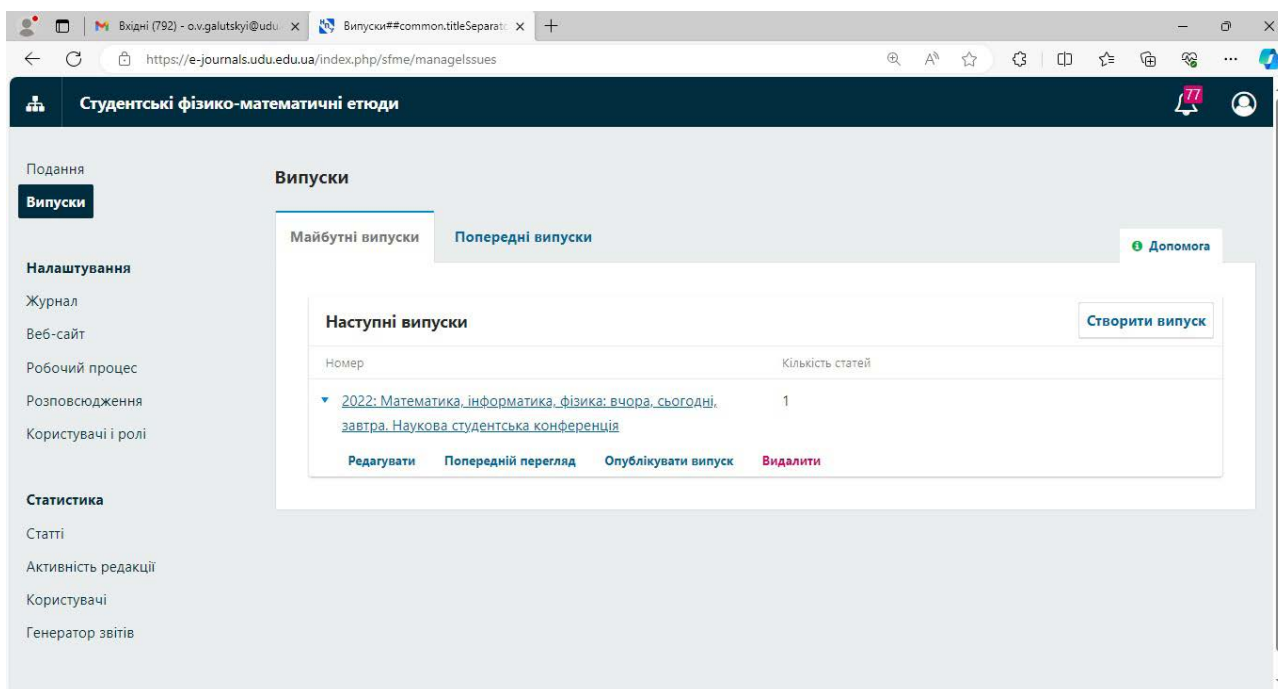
Вхідні (792) - o.v.galutskyi@udu ×
Випуски##common.titleSeparat ×
+

https://e-journals.udu.edu.ua/index.php/sfme/manageIssues

Студентські фізико-математичні етюди

77

Подання
Випуски

Налаштування
Журнал
Веб-сайт
Робочий процес
Розповсюдження
Користувачі і ролі

Статистика
Статті
Активність редакції
Користувачі
Генератор звітів

Випуски

Майбутні випуски
Попередні випуски
Допомога

Наступні випуски
Створити випуск

| Номер | Кількість статей |
|---|---|
| 2022: Математика, інформатика, фізика: вчора, сьогодні, завтра. Наукова студентська конференція | 1 |

Редагувати
Попередній перегляд
Опублікувати випуск
Видалити